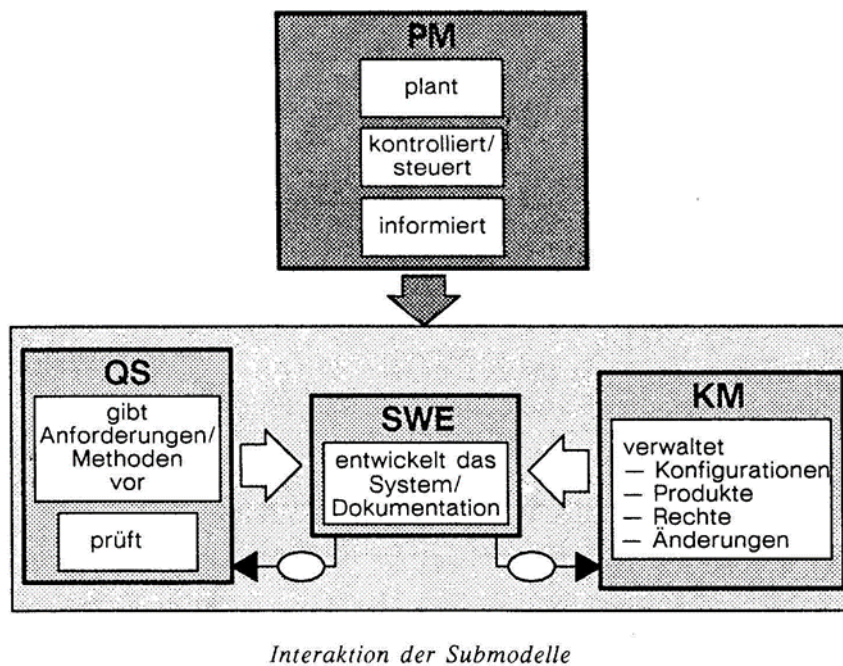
PM

plant

kontrolliert/ steuert

informiert

QS

gibt Anforderungen/ Methoden vor

prüft

SWE

entwickelt das System/ Dokumentation

KM

verwaltet
— Konfigurationen
— Produkte
— Rechte
— Änderungen

Interaktion der Submodelle